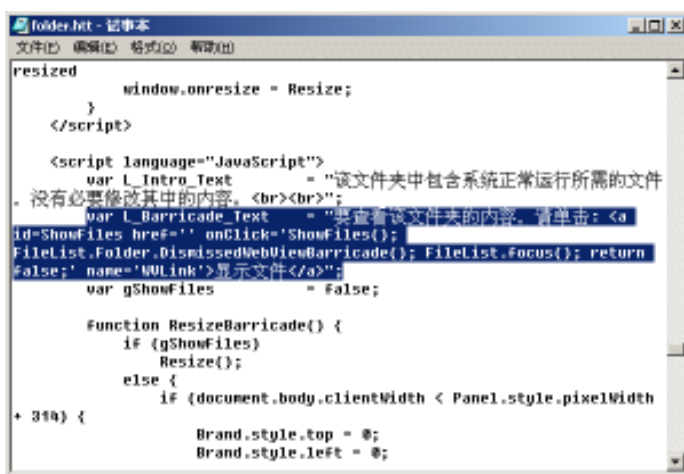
folder.htt - 记事本

文件(F) 编辑(E) 格式(O) 帮助(H)

resized
window.onresize = Resize;
}
</script>

<script language="JavaScript">
var L_Intro_Text = "该文件夹中包含系统正常运行所需的文件。没有必要修改其中的内容。<br><br>";
var L_Barricade_Text = "要查看该文件夹的内容，请单击：<a id=ShowFiles href='' onClick='ShowFiles(); FileList.Folder.DismissedWebViewBarricade(); FileList.Focus(); return false;' name='WVLink'>显示文件</a>";
var gShowFiles = false;

function ResizeBarricade() {
if (gShowFiles)
Resize();
else {
if (document.body.clientWidth < Panel.style.pixelWidth + 314) {
Brand.style.top = 0;
Brand.style.left = 0;